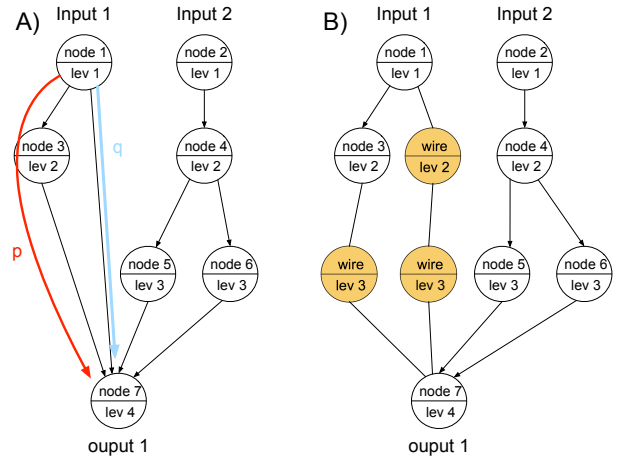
A)

Input 1

Input 2

node 1
lev 1

node 2
lev 1

q

node 3
lev 2

node 4
lev 2

p

node 5
lev 3

node 6
lev 3

node 7
lev 4

ouput 1

B)

Input 1

Input 2

node 1
lev 1

node 2
lev 1

node 3
lev 2

wire
lev 2

node 4
lev 2

wire
lev 3

wire
lev 3

node 5
lev 3

node 6
lev 3

node 7
lev 4

ouput 1